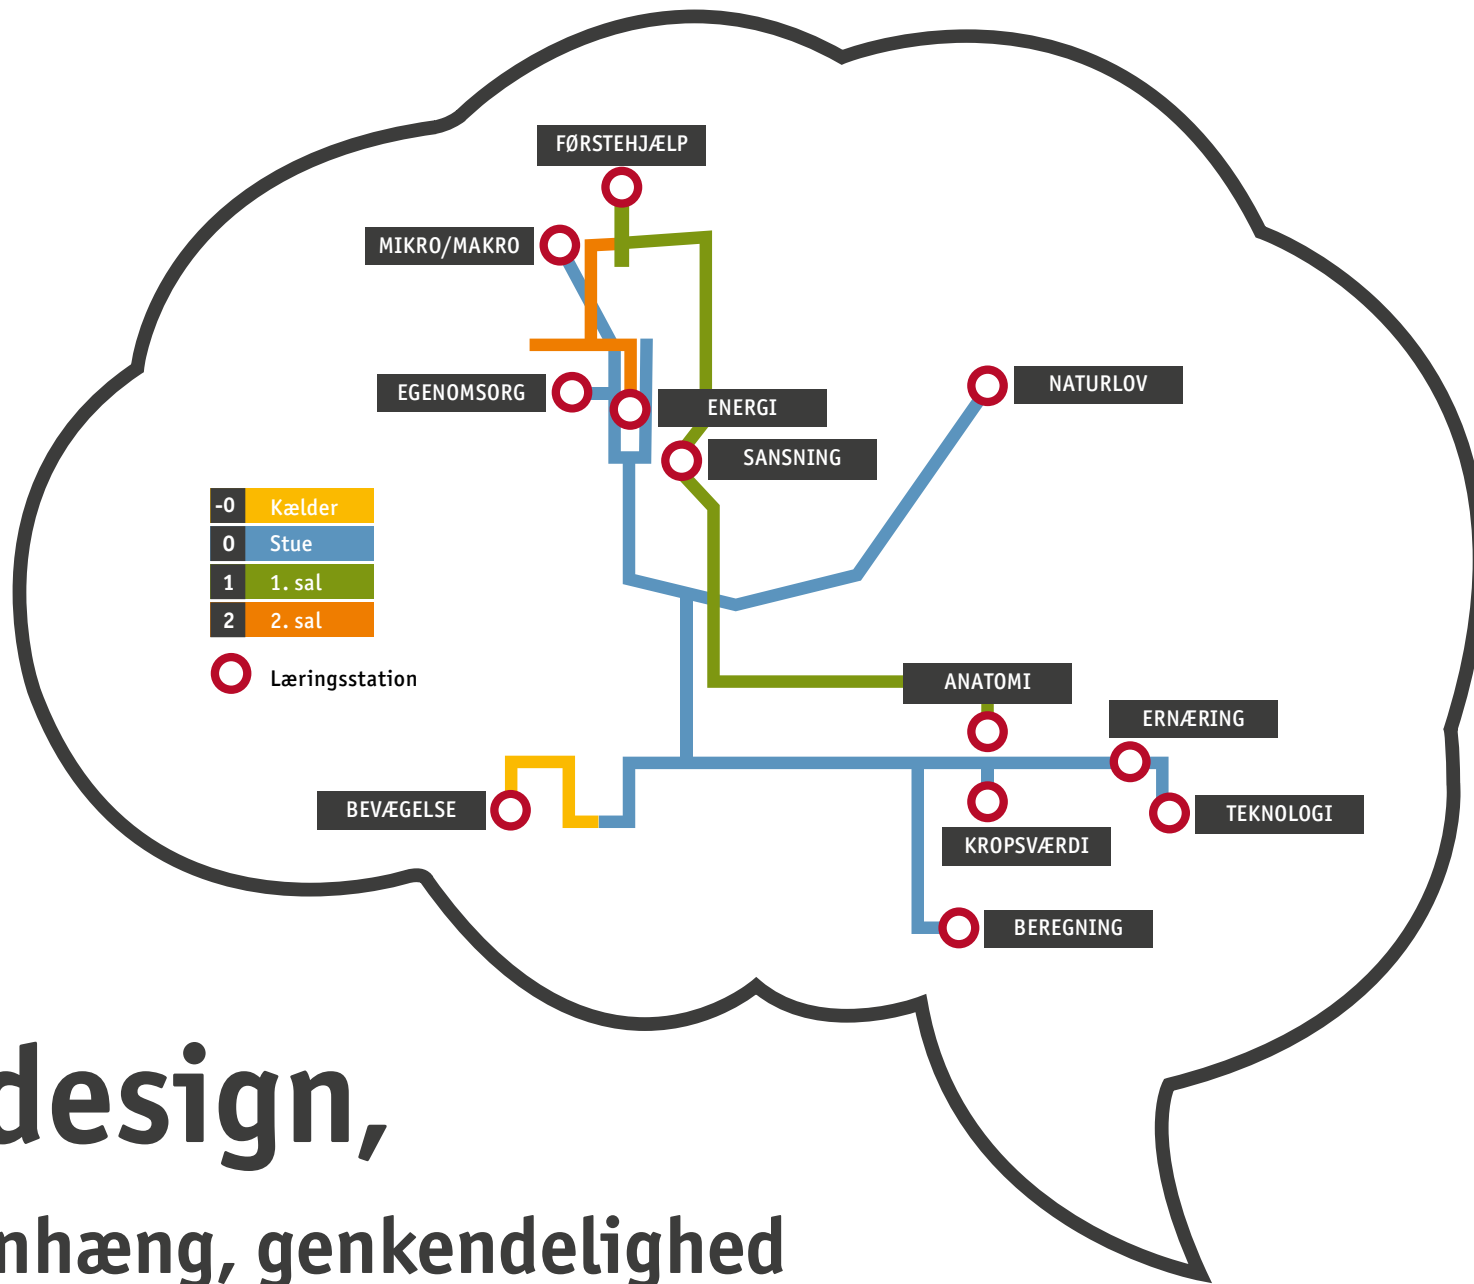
FØRSTEHJÆLP

MIKRO/MAKRO

EGENOMSORG

ENERGI

SANSNING

NATURLOV

| -0 | Kælder |
|---|---|
| 0 | Stue |
| 1 | 1. sal |
| 2 | 2. sal |

Læringsstation

ANATOMI

ERNÆRING

BEVÆGELSE

TEKNOLOGI

KROPSVÆRDI

BEREGNING

design,

nhæng, genkendelighed